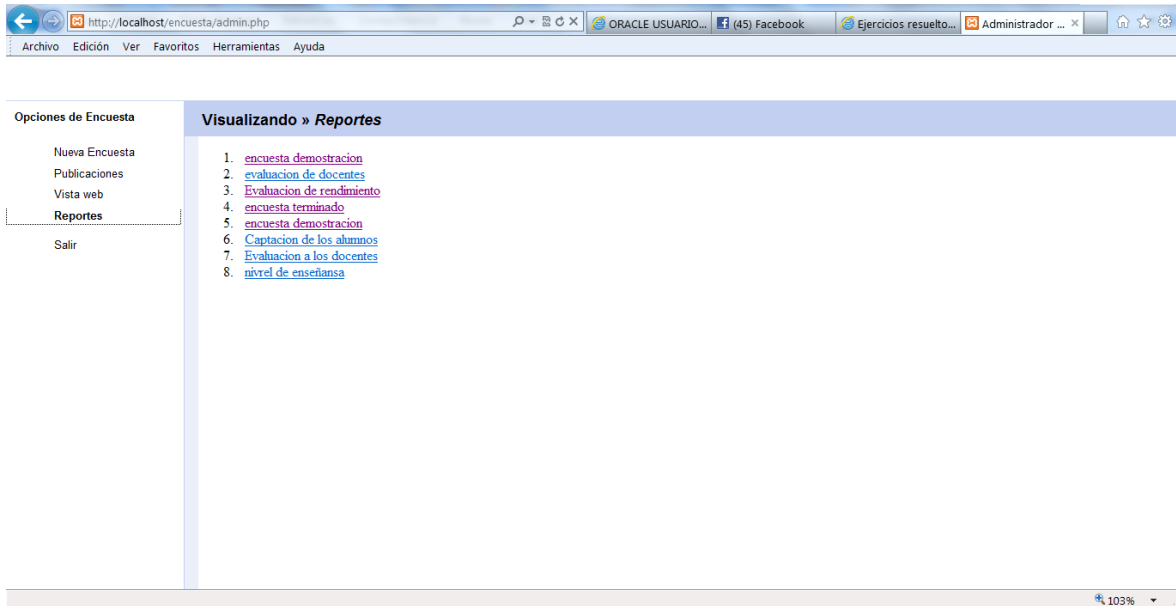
http://localhost/encuesta/admin.php
ORACLE USUARIO...
(45) Facebook
Ejercicios resuelto...
Administrador ... ×

Archivo Edición Ver Favoritos Herramientas Ayuda

Opciones de Encuesta

Nueva Encuesta
Publicaciones
Vista web
Reportes

Salir

Visualizando » *Reportes*

1. encuesta demostracion
2. evaluacion de docentes
3. Evaluacion de rendimiento
4. encuesta terminado
5. encuesta demostracion
6. Captacion de los alumnos
7. Evaluacion a los docentes
8. nivrel de enseñansa

103%